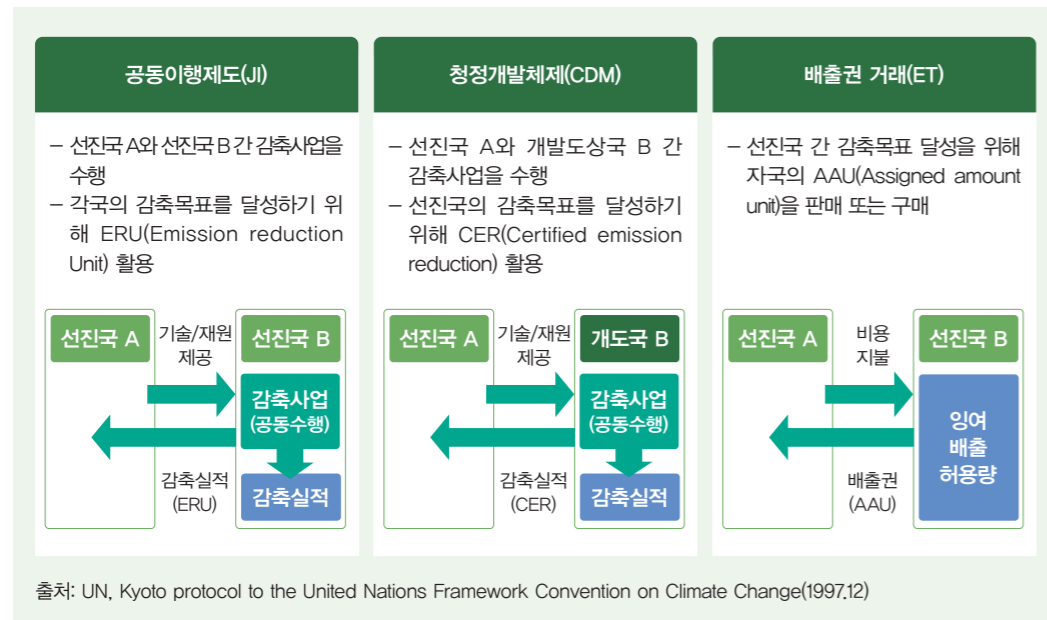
공동이행제도(JI)

– 선진국 A와 선진국 B 간 감축사업을 수행
– 각국의 감축목표를 달성하기 위해 ERU(Emission reduction Unit) 활용

선진국 A

기술/재원 제공

선진국 B

감축사업 (공동수행)

감축실적 (ERU)

감축실적

청정개발체제(CDM)

– 선진국 A와 개발도상국 B 간 감축사업을 수행
– 선진국의 감축목표를 달성하기 위해 CER(Certified emission reduction) 활용

선진국 A

기술/재원 제공

개도국 B

감축사업 (공동수행)

감축실적 (CER)

감축실적

배출권 거래(ET)

– 선진국 간 감축목표 달성을 위해 자국의 AAU(Assigned amount unit)을 판매 또는 구매

선진국 A

비용 지불

선진국 B

잉여 배출 허용량

배출권 (AAU)

출처: UN, Kyoto protocol to the United Nations Framework Convention on Climate Change(1997.12)